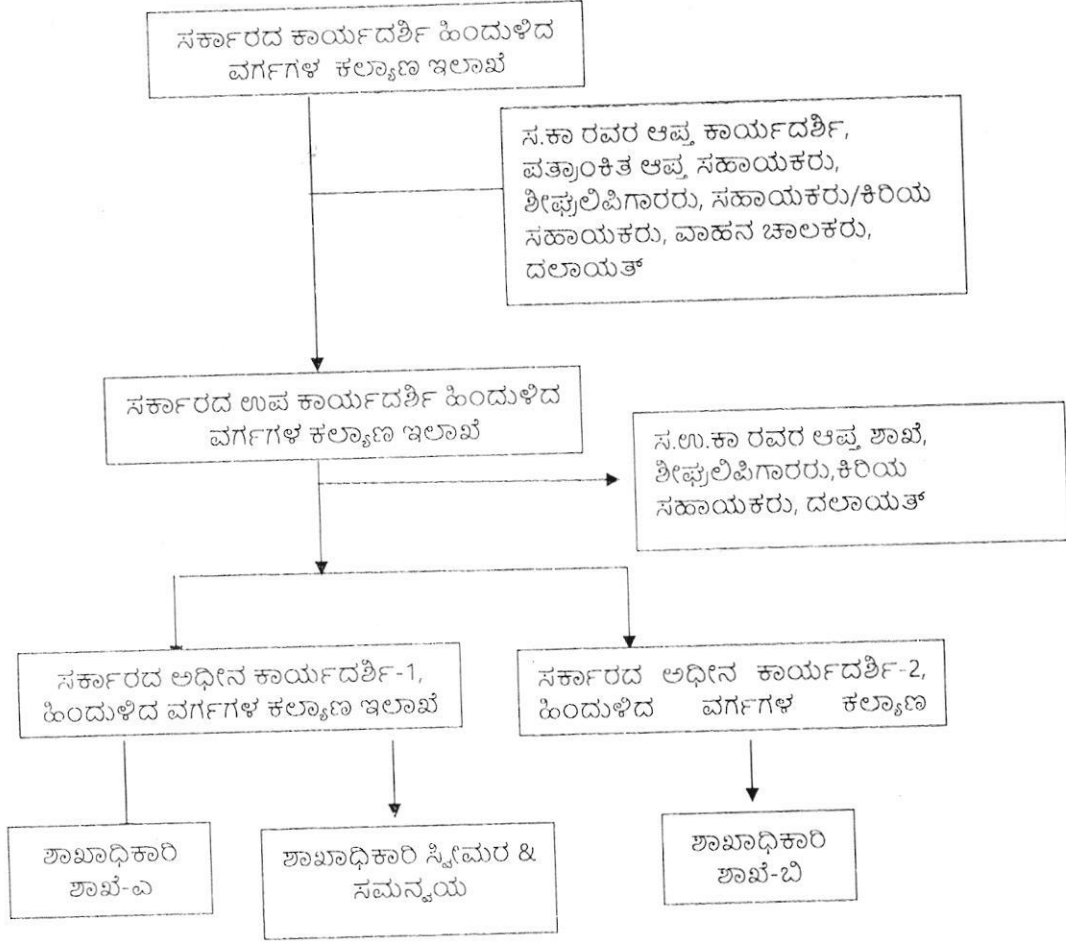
ಸರ್ಕಾರದ ಕಾರ್ಯದರ್ಶಿ ಹಿಂದುಳಿದ ವರ್ಗಗಳ ಕಲ್ಯಾಣ ಇಲಾಖೆ

ಸ.ಕಾ ರವರ ಆಪ್ತ ಕಾರ್ಯದರ್ಶಿ, ಪತ್ರಾಂಕಿತ ಆಪ್ತ ಸಹಾಯಕರು, ಶೀಘ್ರಲಿಪಿಗಾರರು, ಸಹಾಯಕರು/ಕಿರಿಯ ಸಹಾಯಕರು, ವಾಹನ ಚಾಲಕರು, ದಲಾಯತ್

ಸರ್ಕಾರದ ಉಪ ಕಾರ್ಯದರ್ಶಿ ಹಿಂದುಳಿದ ವರ್ಗಗಳ ಕಲ್ಯಾಣ ಇಲಾಖೆ

ಸ.ಉ.ಕಾ ರವರ ಆಪ್ತ ಶಾಖೆ, ಶೀಘ್ರಲಿಪಿಗಾರರು,ಕಿರಿಯ ಸಹಾಯಕರು, ದಲಾಯತ್

ಸರ್ಕಾರದ ಅಧೀನ ಕಾರ್ಯದರ್ಶಿ-1, ಹಿಂದುಳಿದ ವರ್ಗಗಳ ಕಲ್ಯಾಣ ಇಲಾಖೆ

ಸರ್ಕಾರದ ಅಧೀನ ಕಾರ್ಯದರ್ಶಿ-2, ಹಿಂದುಳಿದ ವರ್ಗಗಳ ಕಲ್ಯಾಣ

ಶಾಖಾಧಿಕಾರಿ ಶಾಖೆ-ಎ

ಶಾಖಾಧಿಕಾರಿ ಸ್ಕೀಮರ & ಸಮನ್ವಯ

ಶಾಖಾಧಿಕಾರಿ ಶಾಖೆ-ಬಿ